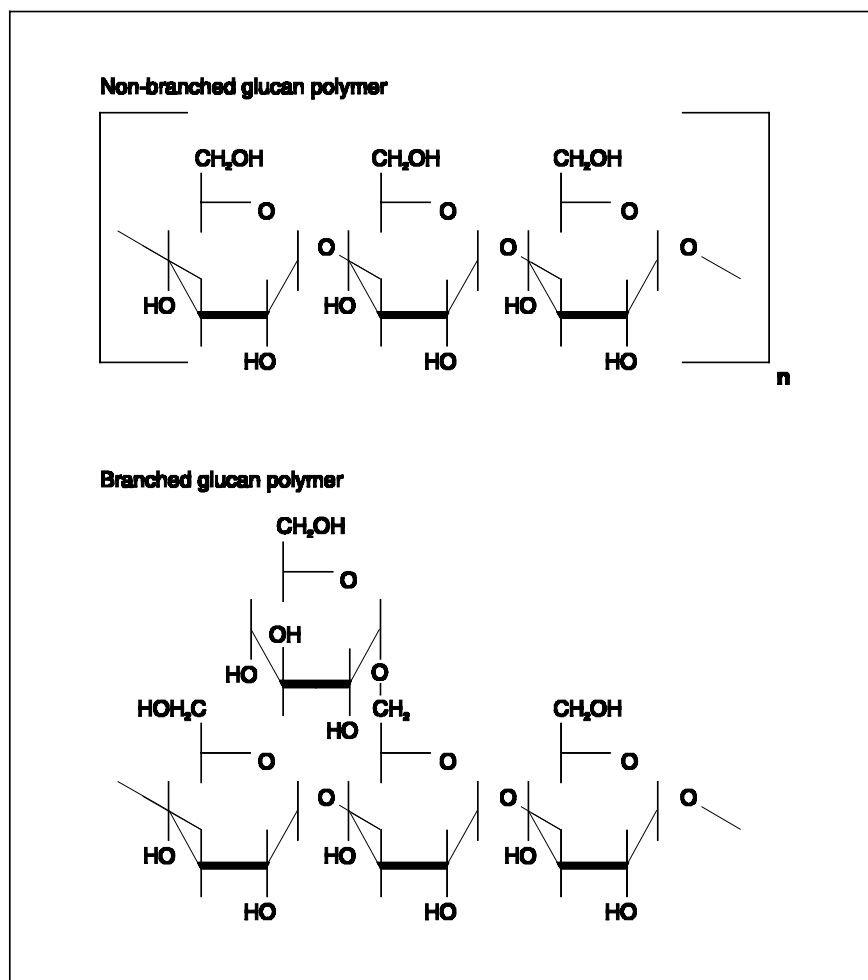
Non-branched glucan polymer

$CH_2OH$ O $CH_2OH$ O $CH_2OH$ O

O O O

HO HO HO

HO HO HO

n

Branched glucan polymer

$CH_2OH$

O

OH

HO

O

$HOH_2C$ HO $CH_2$ $CH_2OH$

O O O

O O O

HO HO HO

HO HO HO